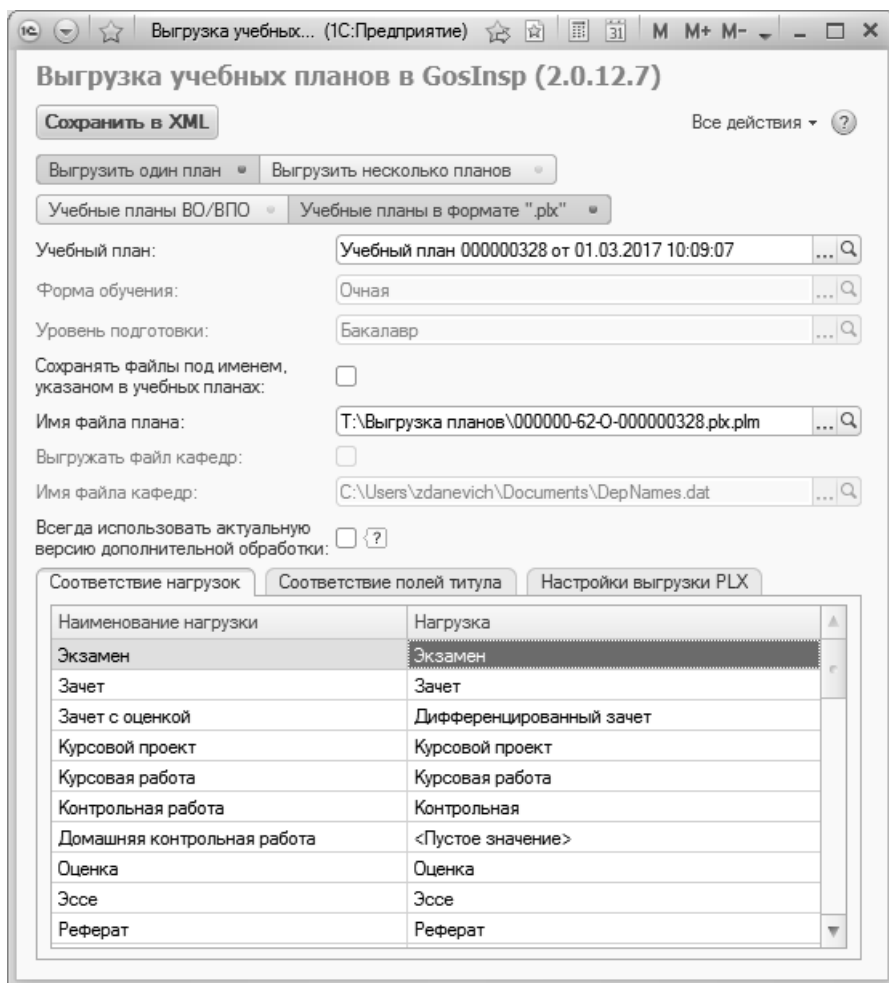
Выгрузка учебных... (1С:Предприятие) M M+ M-

Выгрузка учебных планов в GosInsp (2.0.12.7)

Сохранить в XML

Все действия ▾ ?

Выгрузить один план | Выгрузить несколько планов

Учебные планы ВО/ВПО | Учебные планы в формате ".plx"

Учебный план: Учебный план 000000328 от 01.03.2017 10:09:07

Форма обучения: Очная

Уровень подготовки: Бакалавр

Сохранять файлы под именем, указаном в учебных планах:

Имя файла плана: T:\Выгрузка планов\000000-62-О-000000328.plx.plm

Выгружать файл кафедр:

Имя файла кафедр: C:\Users\zdanevich\Documents\DepNames.dat

Всегда использовать актуальную версию дополнительной обработки: ?

Соответствие нагрузок | Соответствие полей титула | Настройки выгрузки PLX

| Наименование нагрузки | Нагрузка |
|---|---|
| Экзамен | Экзамен |
| Зачет | Зачет |
| Зачет с оценкой | Дифференцированный зачет |
| Курсовой проект | Курсовой проект |
| Курсовая работа | Курсовая работа |
| Контрольная работа | Контрольная |
| Домашняя контрольная работа | <Пустое значение> |
| Оценка | Оценка |
| Эссе | Эссе |
| Реферат | Реферат |